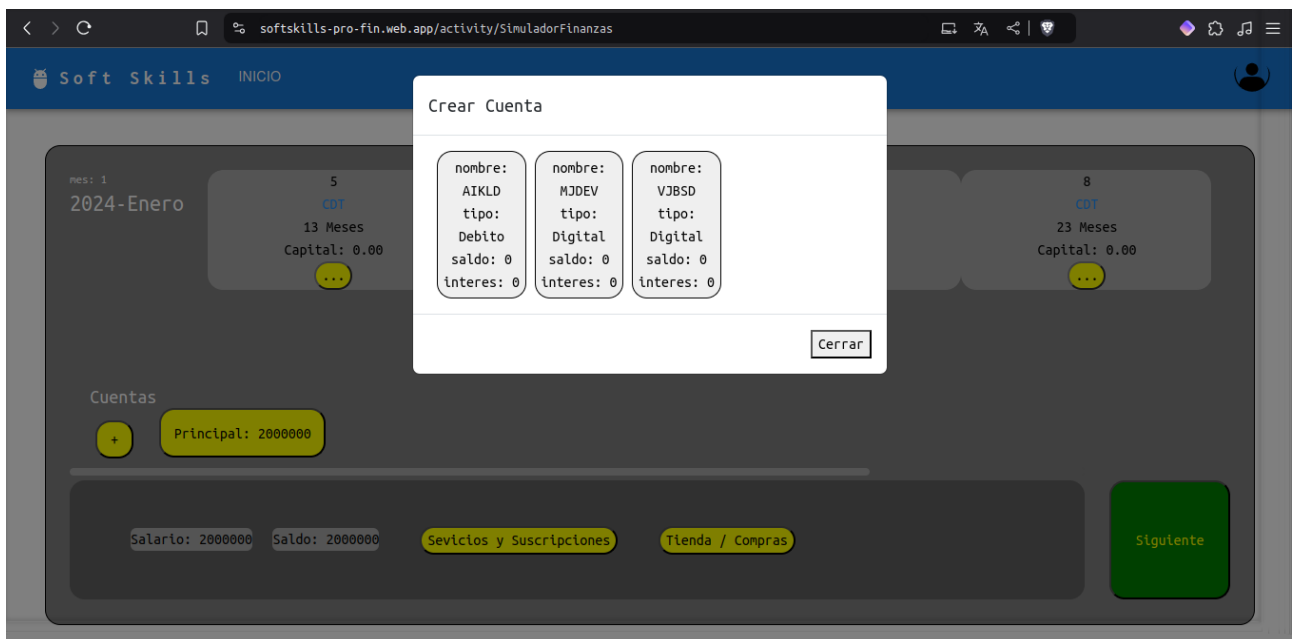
softskills-pro-fin.web.app/activity/SimuladorFinanzas

Soft Skills INICIO

Crear Cuenta

nombre: AIKLD tipo: Debito saldo: 0 interes: 0

nombre: MJDEV tipo: Digital saldo: 0 interes: 0

nombre: VJBSD tipo: Digital saldo: 0 interes: 0

Cerrar

mes: 1
2024-Enero

5
CDT
13 Meses
Capital: 0.00
...

8
CDT
23 Meses
Capital: 0.00
...

Cuentas

+

Principal: 2000000

Salario: 2000000

Saldo: 2000000

Sevicios y Suscripciones

Tienda / Compras

Siguiente